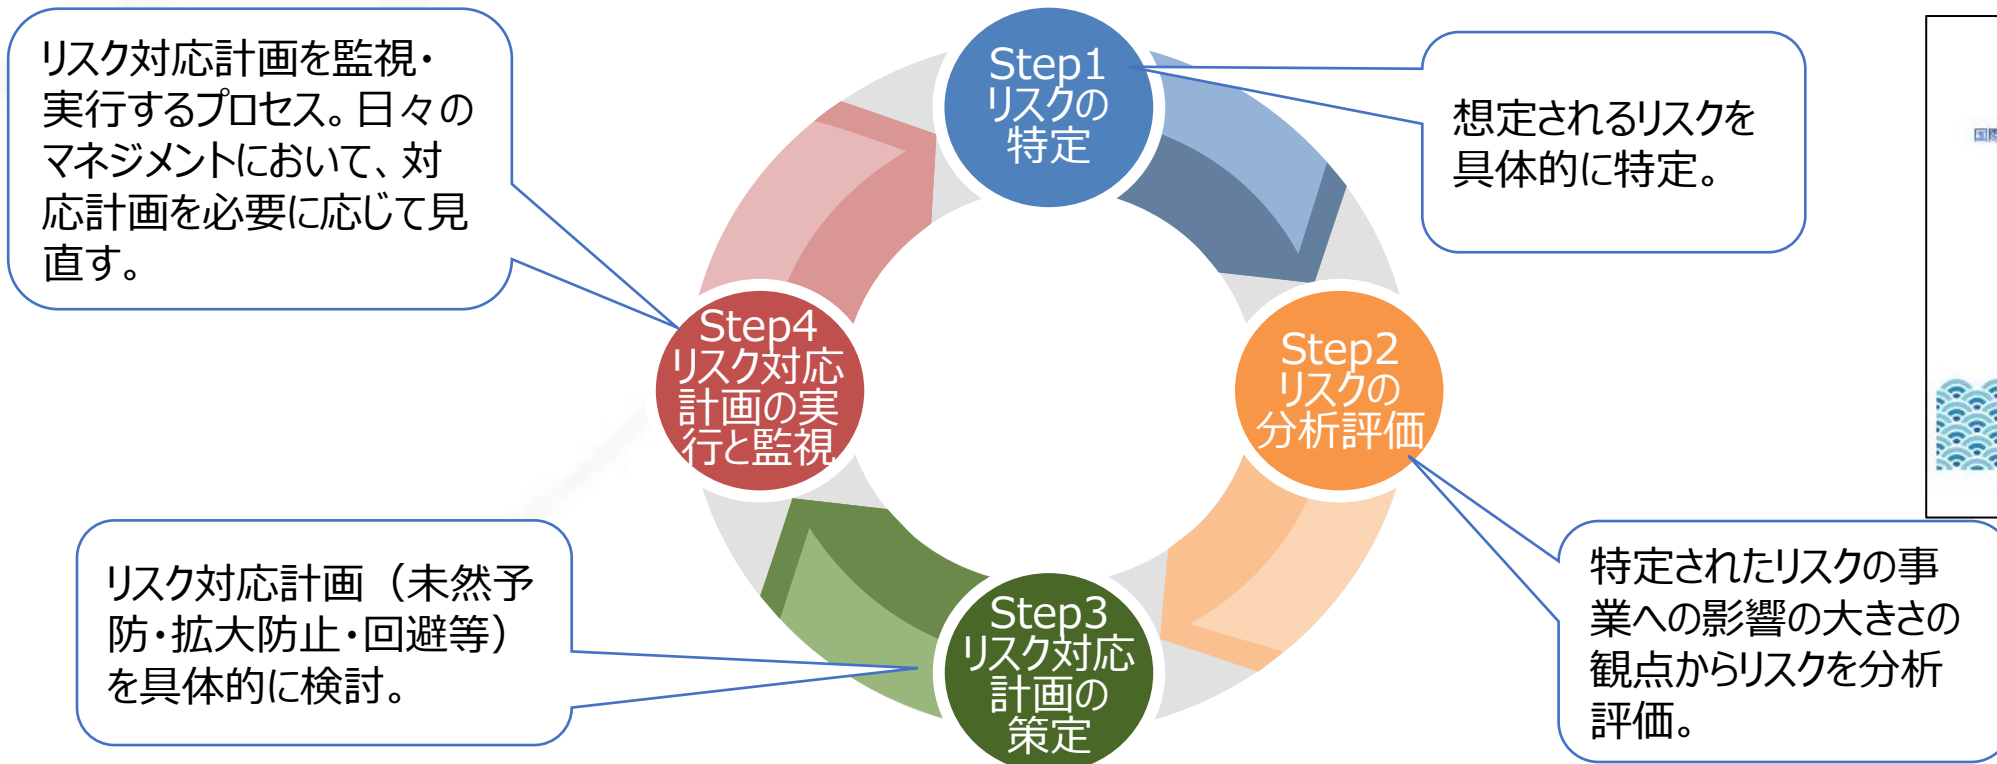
リスク対応計画を監視・実行するプロセス。日々のマネジメントにおいて、対応計画を必要に応じて見直す。

Step1 リスクの特定

想定されるリスクを具体的に特定。

Step4 リスク対応計画の実行と監視

Step2 リスクの分析評価

Step3 リスク対応計画の策定

リスク対応計画（未然予防・拡大防止・回避等）を具体的に検討。

特定されたリスクの事業への影響の大きさの観点からリスクを分析評価。

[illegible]